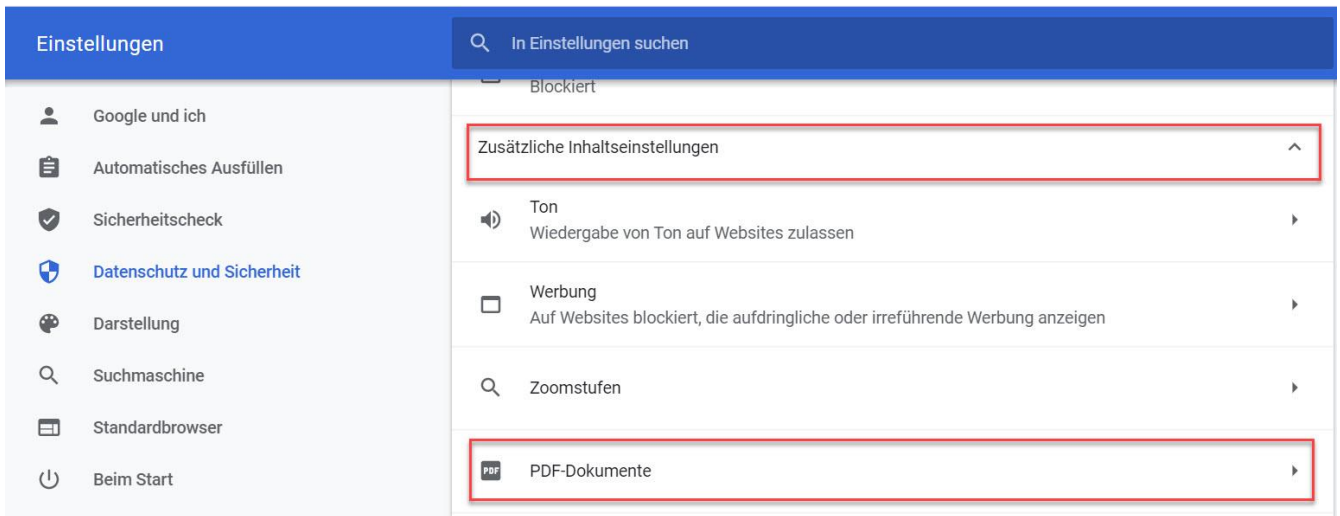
Einstellungen

In Einstellungen suchen

Google und ich
Automatisches Ausfüllen
Sicherheitscheck
Datenschutz und Sicherheit
Darstellung
Suchmaschine
Standardbrowser
Beim Start

Blockiert

Zusätzliche Inhaltseinstellungen

Ton
Wiedergabe von Ton auf Websites zulassen

Werbung
Auf Websites blockiert, die aufdringliche oder irreführende Werbung anzeigen

Zoomstufen

PDF

PDF-Dokumente